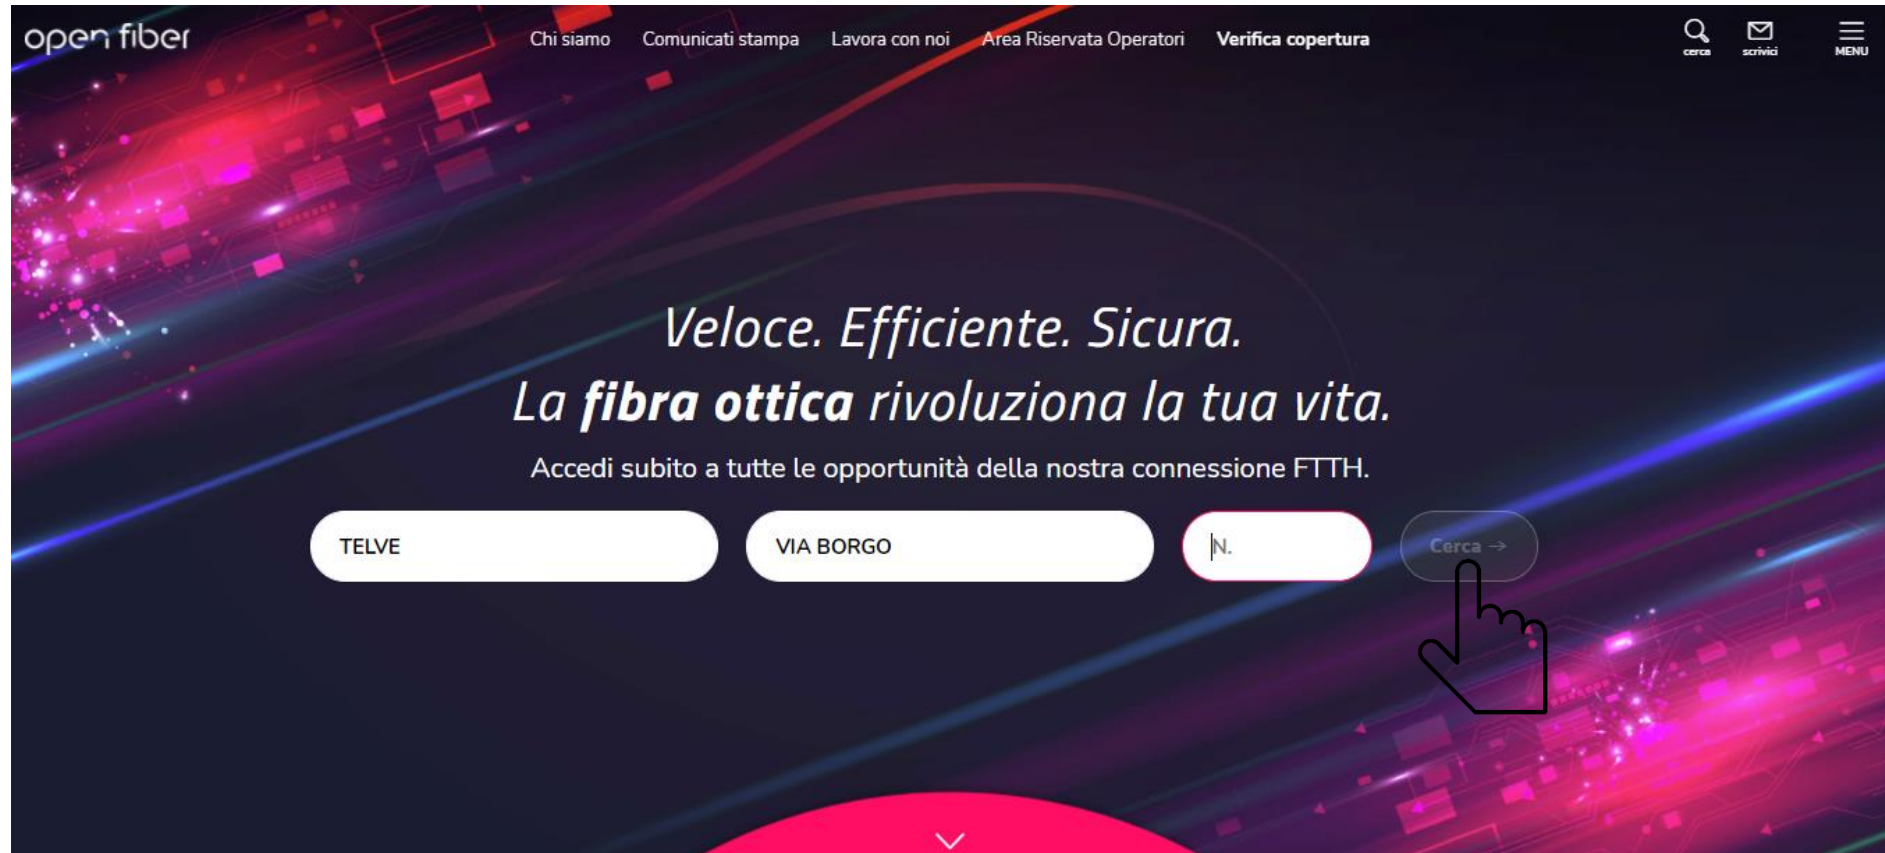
open fiber

Chi siamo Comunicati stampa Lavora con noi Area Riservata Operatori Verifica copertura

cerca scrivici MENU

Veloce. Efficiente. Sicura.
La **fibra ottica** rivoluziona la tua vita.

Accedi subito a tutte le opportunità della nostra connessione FTTH.

TELVE

VIA BORGO

N.

Cerca →